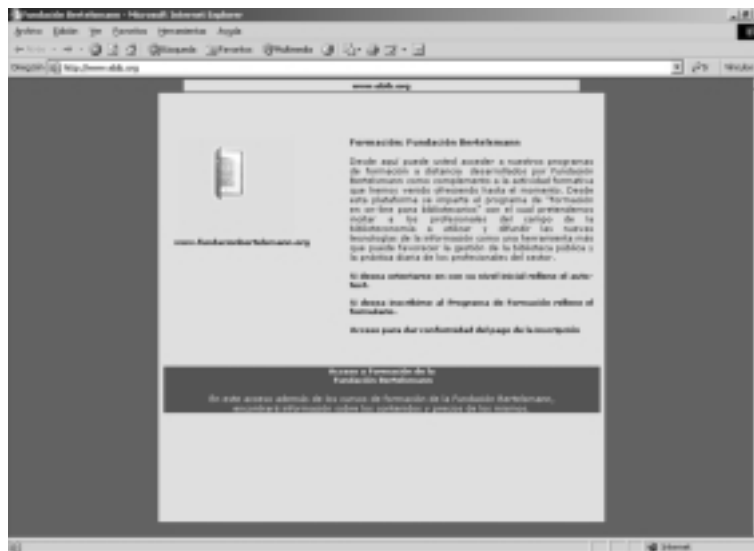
Fundación Bertelsmann - Microsoft Internet Explorer

Archivo Edición Ver Favoritos Herramientas Ayuda

Atrás Búsqueda Favoritos Multimedia

Dirección http://www.abib.org Ir Vínculos

www.abib.org

www.fundacionbertelsmann.org

Formación: Fundación Bertelsmann

Desde aquí puede usted acceder a nuestros programas de formación a distancia desarrollados por Fundación Bertelsmann como complemento a la actividad formativa que hemos venido ofreciendo hasta el momento. Desde esta plataforma se imparte el programa de "formación on-line para bibliotecarios" con el cual pretendemos motivar a los profesionales del campo de la biblioteconomía a utilizar y difundir las nuevas tecnologías de la información como una herramienta más que puede favorecer la gestión de la biblioteca pública y la práctica diaria de los profesionales del sector.

Si desea orientarse en cuanto a su nivel inicial rellene el auto-test.

Si desea inscribirse al Programa de Formación rellene el formulario.

Acceso para dar conformidad del pago de la inscripción

Acceso a Formación de la Fundación Bertelsmann

En este acceso además de los cursos de formación de la Fundación Bertelsmann, encontrará información sobre los contenidos y precios de los mismos.

Internet